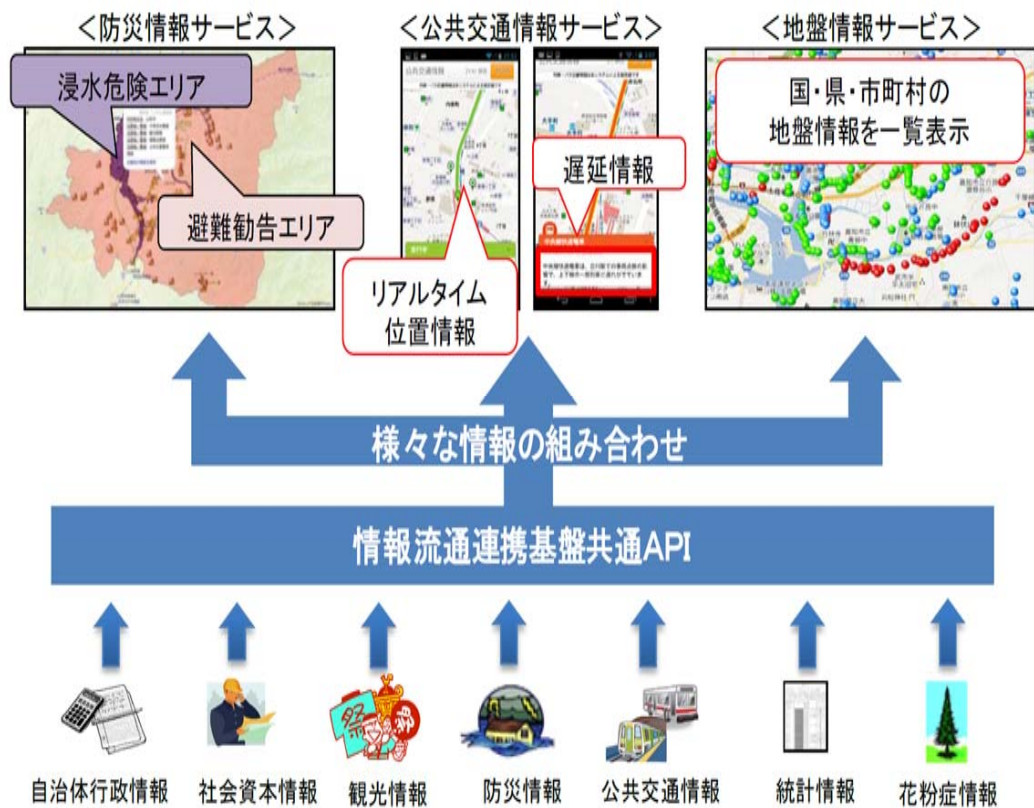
＜防災情報サービス＞

浸水危険エリア

避難勧告エリア

＜公共交通情報サービス＞

リアルタイム
位置情報

遅延情報

＜地盤情報サービス＞

国・県・市町村の
地盤情報を一覧表示

様々な情報の組み合わせ

情報流通連携基盤共通API

自治体行政情報　社会資本情報　観光情報　防災情報　公共交通情報　統計情報　花粉症情報